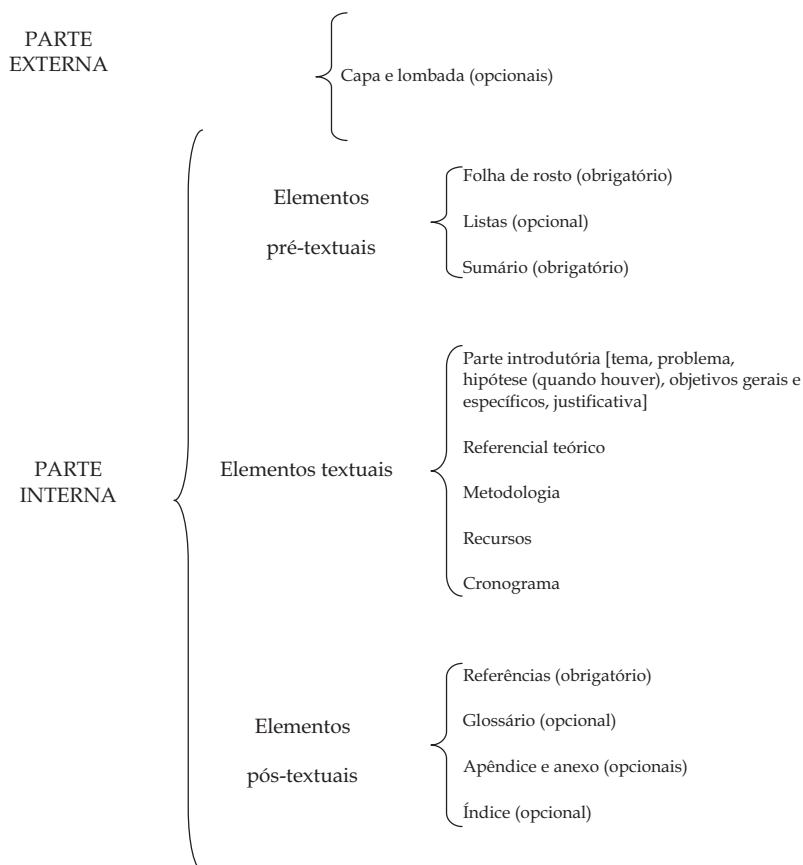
PARTE EXTERNA

Capa e lombada (opcionais)

PARTE INTERNA

Elementos pré-textuais

Folha de rosto (obrigatório)

Listas (opcional)

Sumário (obrigatório)

Elementos textuais

Parte introdutória [tema, problema, hipótese (quando houver), objetivos gerais e específicos, justificativa]

Referencial teórico

Metodologia

Recursos

Cronograma

Elementos pós-textuais

Referências (obrigatório)

Glossário (opcional)

Apêndice e anexo (opcionais)

Índice (opcional)